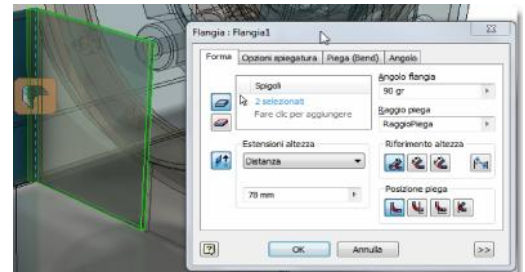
Flangia : Flangia1

Forma | Opzioni spiegatura | Piega (Bend) | Angolo

Spigoli
2 selezionati
Fare clic per aggiungere

Angolo flangia
90 gr

Raggio piega
RaggioPiega

Estensioni altezza
Distanza

78 mm

Riferimento altezza

Posizione piega

OK | Annulla | >>